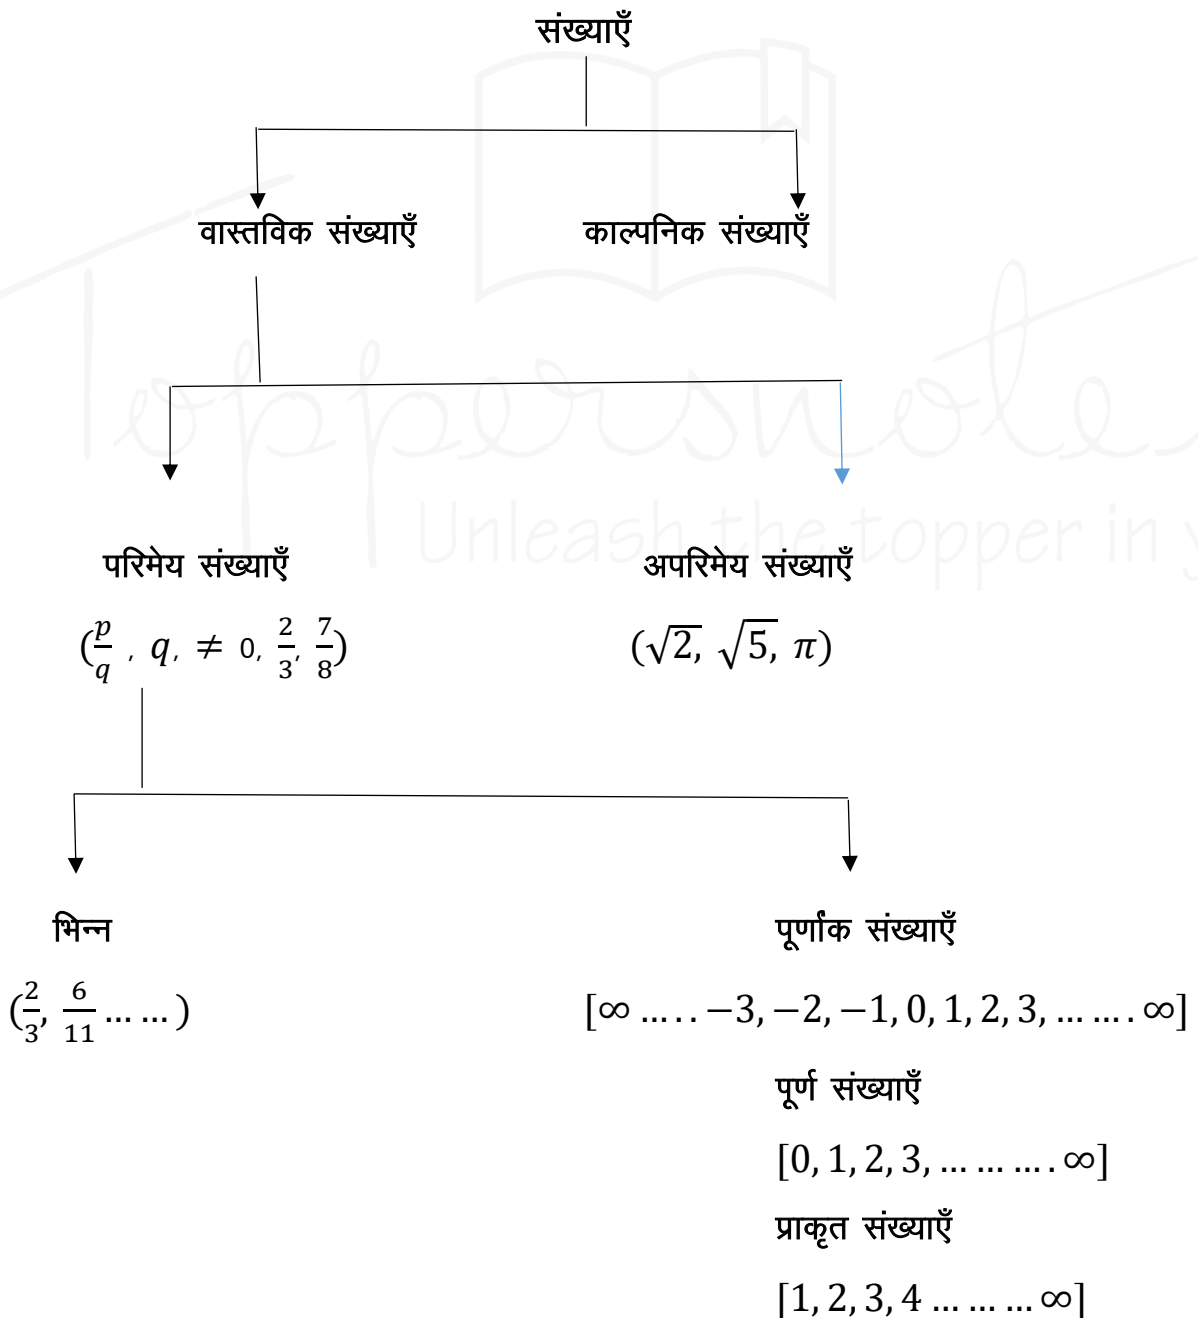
संख्याएँ

वास्तविक संख्याएँ

काल्पनिक संख्याएँ

परिमेय संख्याएँ

$(\frac{p}{q}, q, \neq 0, \frac{2}{3}, \frac{7}{8})$

अपरिमेय संख्याएँ

$(\sqrt{2}, \sqrt{5}, \pi)$

भिन्न

$(\frac{2}{3}, \frac{6}{11} \ldots \ldots)$

पूर्णांक संख्याएँ

$[\infty \ldots\ldots -3, -2, -1, 0, 1, 2, 3, \ldots\ldots\ldots \infty]$

पूर्ण संख्याएँ

$[0, 1, 2, 3, \ldots\ldots\ldots\ldots \infty]$

प्राकृत संख्याएँ

$[1, 2, 3, 4 \ldots\ldots\ldots \infty]$

Toppersnotes
Unleash the topper in y